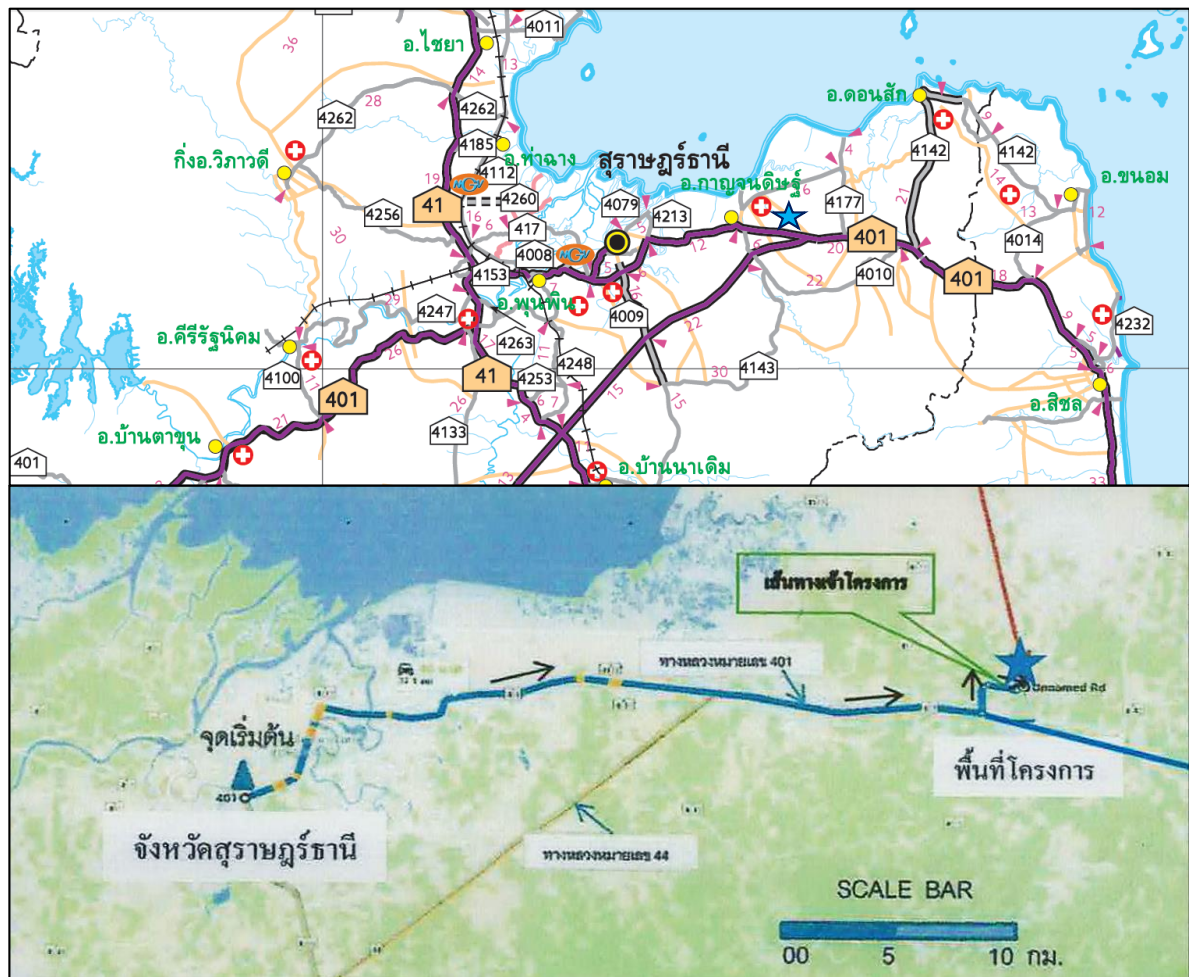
4011
อ.ไชยา
36
28
4262
4262
อ.ดอนสัก
4185
อ.ท่าฉาง
4142
4142
กิ่งอ.วิภาวดี
4112
สุราษฎร์ธานี
อ.กาญจนดิษฐ์
อ.ขนอม
19
4260
4079
4213
4177
41
4256
417
401
4014
30
4008
4010
4153
401
4247
อ.พุนพิน
4009
4232
29
22
อ.คีรีรัฐนิคม
4263
4248
4100
41
4253
4143
30
401
15
อ.สิชล
21
26
4133
อ.บ้านตาขุน
401
อ.บ้านนาเดิม
33

เส้นทางเข้าโครงการ
ทางหลวงหมายเลข 401
Unnamed Rd
จุดเริ่มต้น
พื้นที่โครงการ
401
จังหวัดสุราษฎร์ธานี
ทางหลวงหมายเลข 44
SCALE BAR
00 5 10 กม.